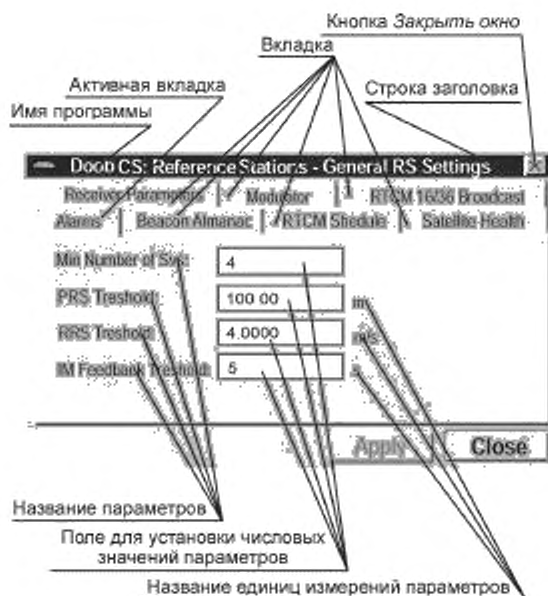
Кнопка *Закрыть окно*

Вкладка

Активная вкладка

Строка заголовка

Имя программы

Doob CS: Reference Stations - General RS Settings

Receiver Parameters | Modulator | | RTCM 1638 Broadcast

Alarms | Beacon Almanac | RTCM Shedule | Satellite Health

Min Number of Sats: 4

PRS Treshold: 100 00 m

RRS Treshold: 4.0000 m/s

IM Feedback Treshold: 5 s

Apply Close

Название параметров

Поле для установки числовых значений параметров

Название единиц измерений параметров